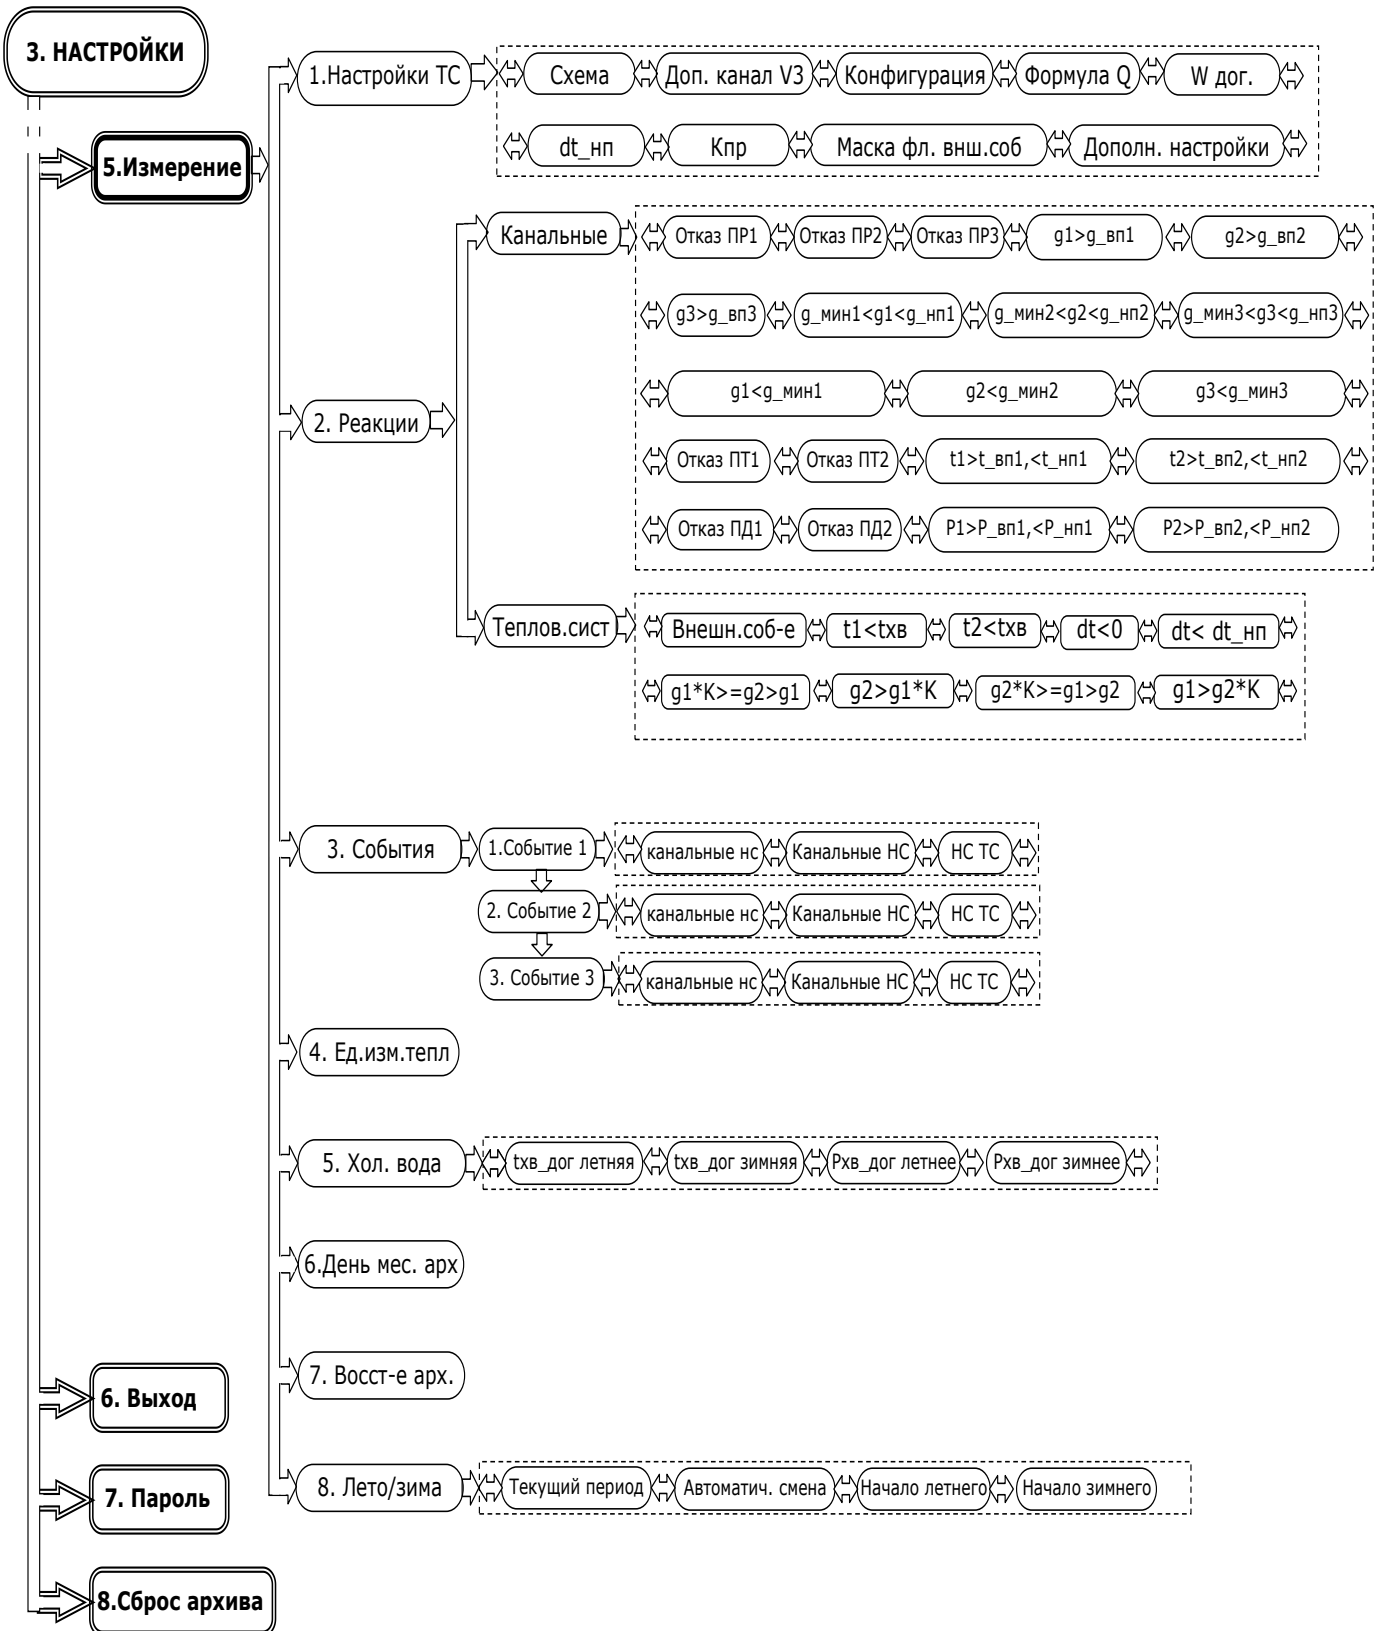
3. НАСТРОЙКИ

5.Измерение

1.Настройки ТС

Схема
Доп. канал V3
Конфигурация
Формула Q
W дог.
dt_нп
Кпр
Маска фл. внш.соб
Дополн. настройки

2. Реакции

Канальные

Отказ ПР1
Отказ ПР2
Отказ ПР3
g1>g_вп1
g2>g_вп2
g3>g_вп3
g_мин1<g1<g_нп1
g_мин2<g2<g_нп2
g_мин3<g3<g_нп3
g1<g_мин1
g2<g_мин2
g3<g_мин3
Отказ ПТ1
Отказ ПТ2
t1>t_вп1,<t_нп1
t2>t_вп2,<t_нп2
Отказ ПД1
Отказ ПД2
P1>P_вп1,<P_нп1
P2>P_вп2,<P_нп2

Теплов.сист

Внешн.соб-е
t1<tхв
t2<tхв
dt<0
dt< dt_нп
g1*K>=g2>g1
g2>g1*K
g2*K>=g1>g2
g1>g2*K

3. События

1.Событие 1
канальные нс
Канальные НС
НС ТС

2. Событие 2
канальные нс
Канальные НС
НС ТС

3. Событие 3
канальные нс
Канальные НС
НС ТС

4. Ед.изм.тепл

5. Хол. вода

tхв_дог летняя
tхв_дог зимняя
Рхв_дог летнее
Рхв_дог зимнее

6.День мес. арх

7. Восст-е арх.

8. Лето/зима

Текущий период
Автоматич. смена
Начало летнего
Начало зимнего

6. Выход

7. Пароль

8.Сброс архива